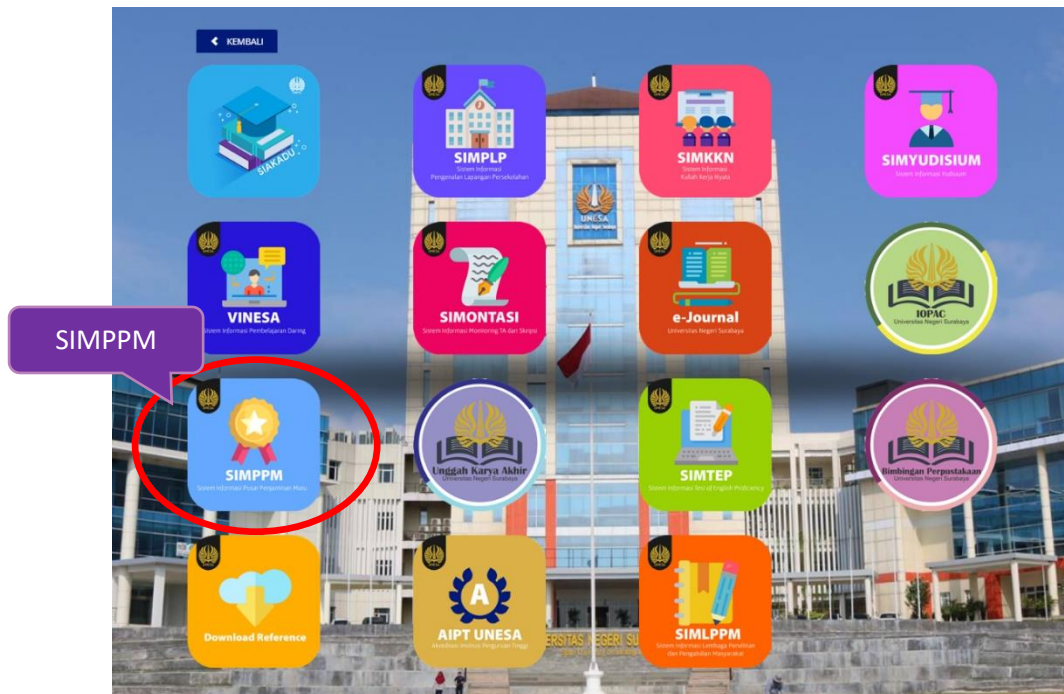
KEMBALI

SIAKADU

SIMPLP
Sistem Informasi Pengenalan Lapangan Persekolahan

SIMKKN
Sistem Informasi Kuliah Kerja Nyata

SIMYUDISIUM
Sistem Informasi Yudisium

VINESA
Sistem Informasi Pembelajaran Daring

SIMONTASI
Sistem Informasi Monitoring TA dan Skripsi

e-Journal
Universitas Negeri Surabaya

IOPAC
Universitas Negeri Surabaya

SIMPPM

SIMPPM
Sistem Informasi Pusat Penjaminan Mutu

Unggah Karya Akhir
Universitas Negeri Surabaya

SIMTEP
Sistem Informasi Test of English Proficiency

Bimbingan Perpustakaan
Universitas Negeri Surabaya

Download Reference

AIPT UNESA
Akreditasi Institusi Perguruan Tinggi

SIMLPPM
Sistem Informasi Lembaga Penelitian dan Pengabdian Masyarakat

UNESA